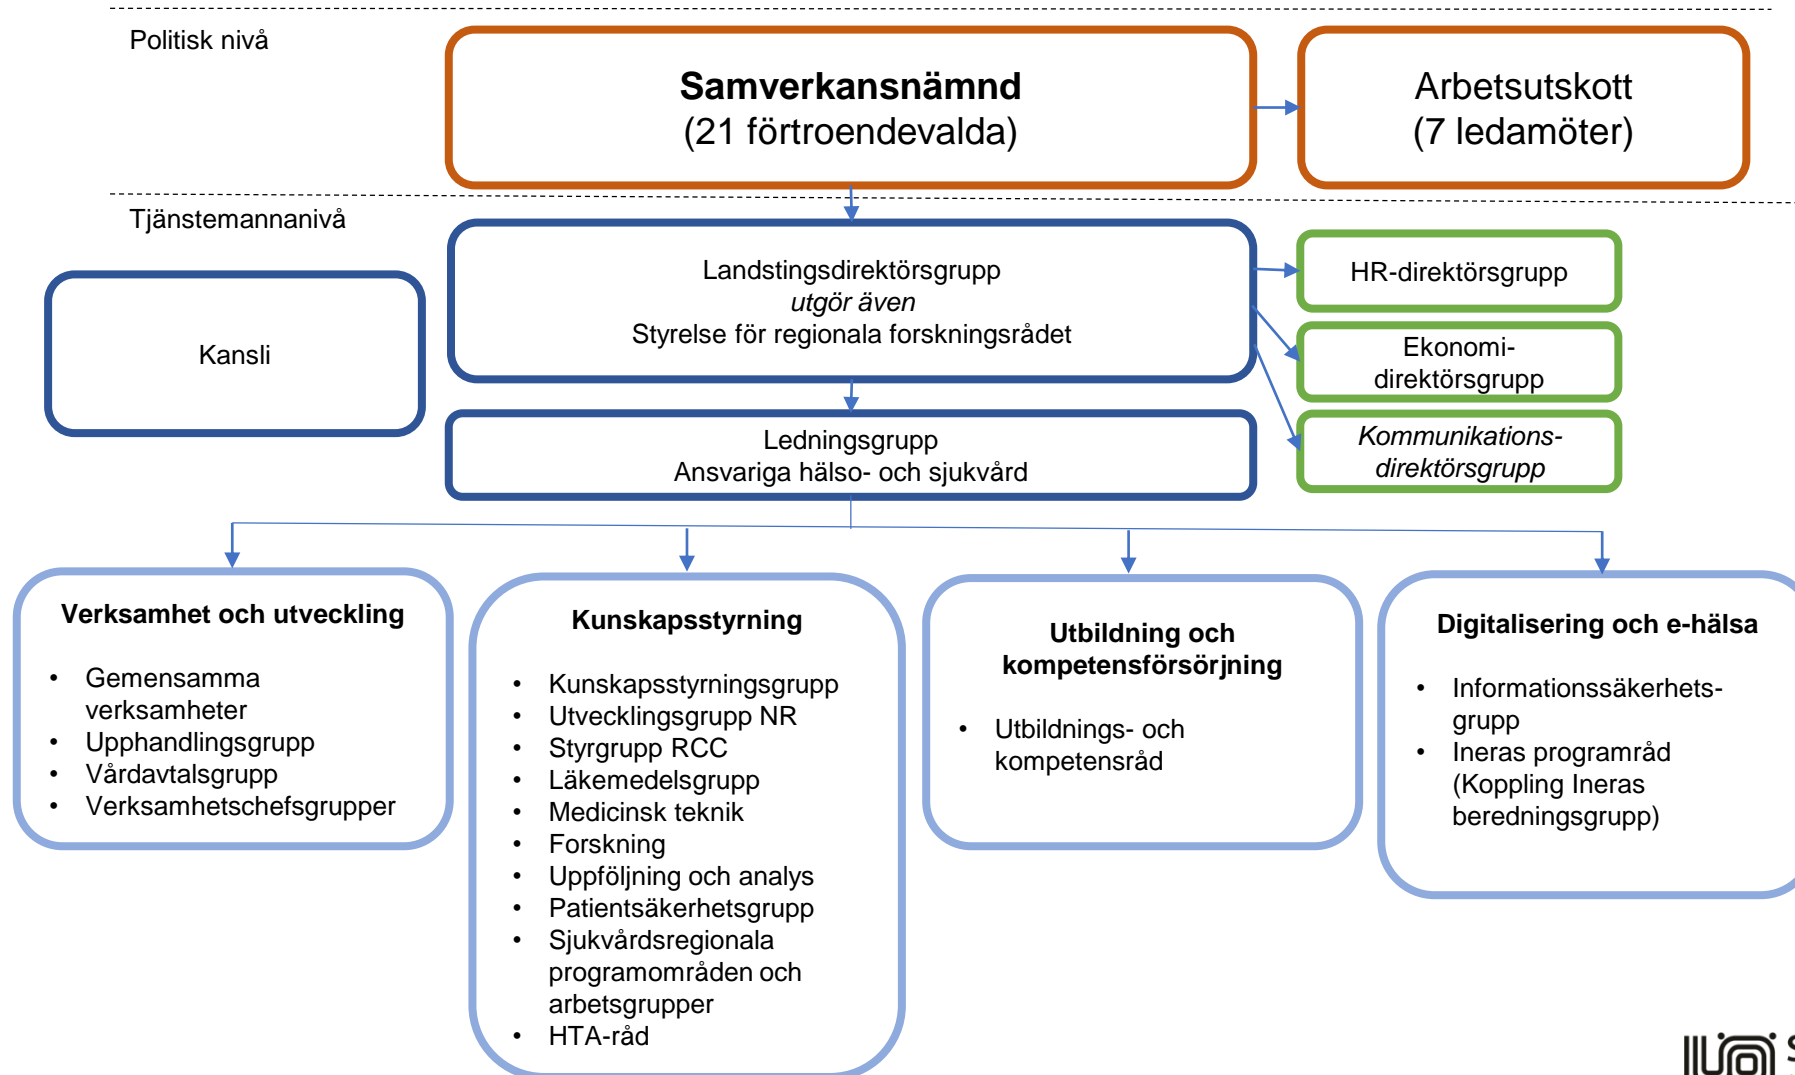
Politisk nivå

**Samverkansnämnd**
(21 förtroendevalda)

Arbetsutskott
(7 ledamöter)

Tjänstemannanivå

Kansli

Landstingsdirektörsgrupp
*utgör även*
Styrelse för regionala forskningsrådet

HR-direktörsgrupp

Ekonomi-direktörsgrupp

*Kommunikations-direktörsgrupp*

Ledningsgrupp
Ansvariga hälso- och sjukvård

**Verksamhet och utveckling**

- Gemensamma verksamheter
- Upphandlingsgrupp
- Vårdavtalsgrupp
- Verksamhetschefsgrupper

**Kunskapsstyrning**

- Kunskapsstyrningsgrupp
- Utvecklingsgrupp NR
- Styrgrupp RCC
- Läkemedelsgrupp
- Medicinsk teknik
- Forskning
- Uppföljning och analys
- Patientsäkerhetsgrupp
- Sjukvårdsregionala programområden och arbetsgrupper
- HTA-råd

**Utbildning och kompetensförsörjning**

- Utbildnings- och kompetensråd

**Digitalisering och e-hälsa**

- Informationssäkerhets-grupp
- Ineras programråd (Koppling Ineras beredningsgrupp)